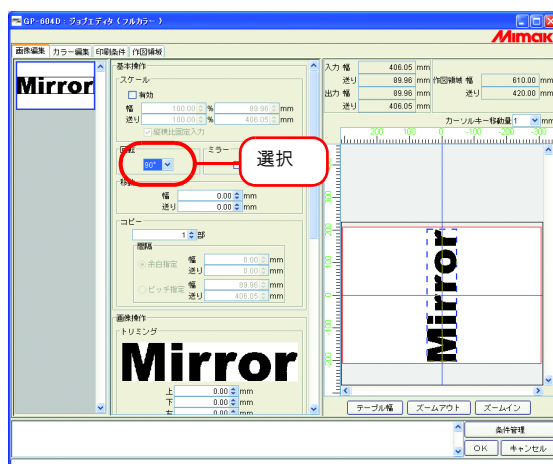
GP-604D：グラフェディタ（フルカラー）

Mimak

画像編集 カラー編集 印刷条件 作図領域

Mirror

基本操作
スケール
有効
幅 100.00 % 89.96 mm
送り 100.00 % 406.05 mm
縦横比固定入力

回転
90°
ミラー

選択

移動
幅 0.00 mm
送り 0.00 mm

コピー
1 部
間隔
余白指定 幅 0.00 mm
送り 0.00 mm
ピッチ指定 幅 89.96 mm
送り 406.05 mm

画像操作
トリミング

Mirror

上 0.00 mm
下 0.00 mm
左 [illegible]

入力 幅 406.05 mm
送り 89.96 mm
出力 幅 89.96 mm
送り 406.05 mm
作図領域 幅 610.00 mm
送り 420.00 mm

カーソルキー移動量 1 mm

200 100 0 -100 -200 -300

0
100
200
300

Mirror

テーブル幅 ズームアウト ズームイン

条件管理
OK キャンセル